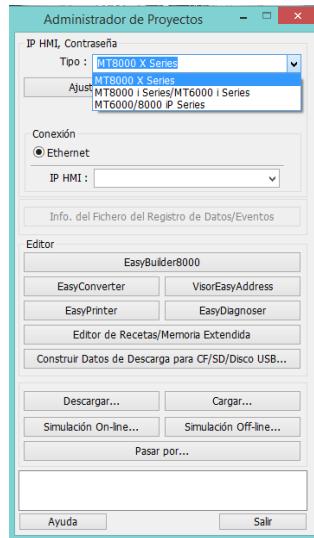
Administrador de Proyectos

IP HMI, Contraseña

Tipo : MT8000 X Series

MT8000 X Series
MT8000 i Series/MT6000 i Series
MT6000/8000 iP Series

Ajust

Conexión

Ethernet

IP HMI :

Info. del Fichero del Registro de Datos/Eventos

Editor

EasyBuilder8000

EasyConverter

VisorEasyAddress

EasyPrinter

EasyDiagnoser

Editor de Recetas/Memoria Extendida

Construir Datos de Descarga para CF/SD/Disco USB...

Descargar...

Cargar...

Simulación On-line...

Simulación Off-line...

Pasar por...

Ayuda

Salir